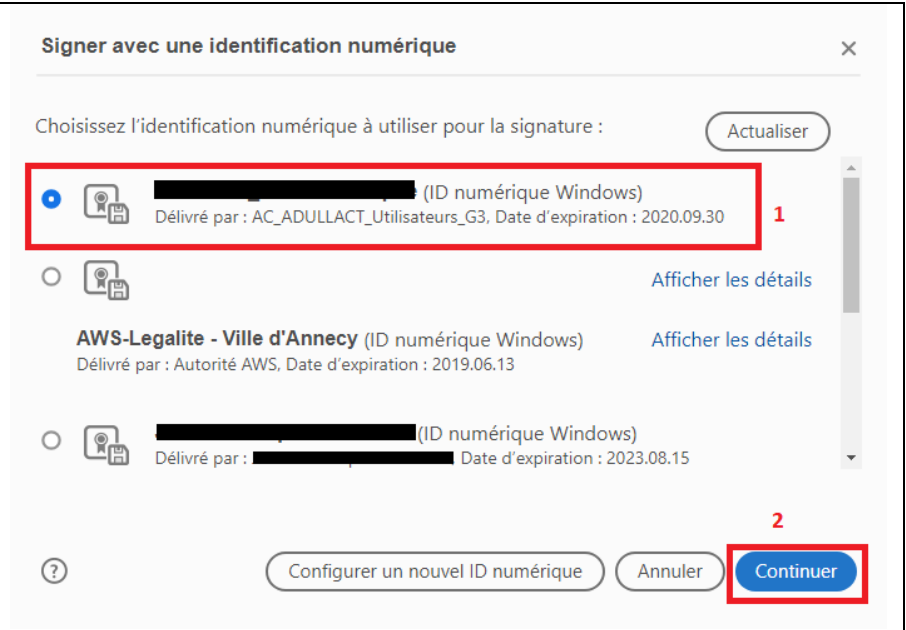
Signer avec une identification numérique

×

Choisissez l'identification numérique à utiliser pour la signature :

Actualiser

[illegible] (ID numérique Windows)
Délivré par : AC_ADULLACT_Utilisateurs_G3, Date d'expiration : 2020.09.30

1

Afficher les détails

AWS-Legalite - Ville d'Annecy (ID numérique Windows)
Délivré par : Autorité AWS, Date d'expiration : 2019.06.13

Afficher les détails

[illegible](ID numérique Windows)
Délivré par : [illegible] Date d'expiration : 2023.08.15

2

?

Configurer un nouvel ID numérique

Annuler

Continuer